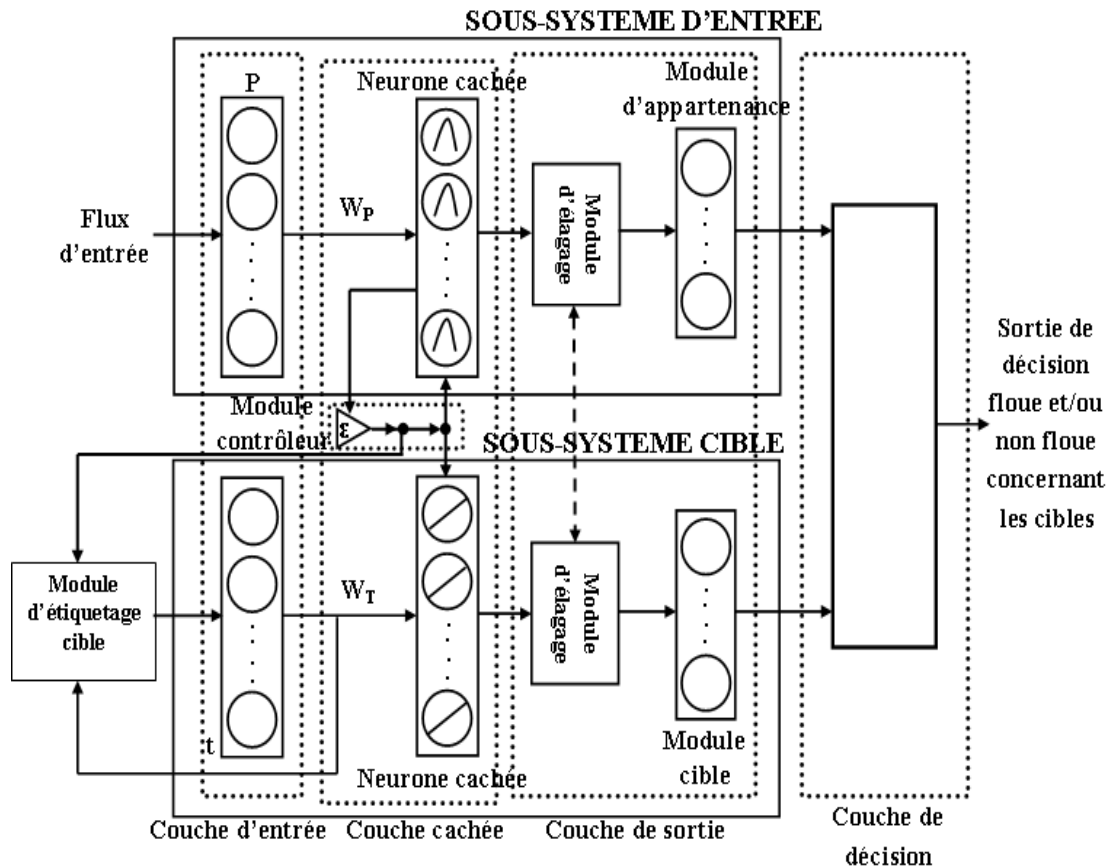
SOUS-SYSTEME D'ENTREE

P

Neurone cachée

Module d'appartenance

Flux d'entrée

$W_P$

Module d'élagage

Sortie de décision floue et/ou non floue concernant les cibles

Module contrôleur

ε

SOUS-SYSTEME CIBLE

Module d'étiquetage cible

$W_T$

Module d'élagage

t

Neurone cachée

Module cible

Couche d'entrée

Couche cachée

Couche de sortie

Couche de décision